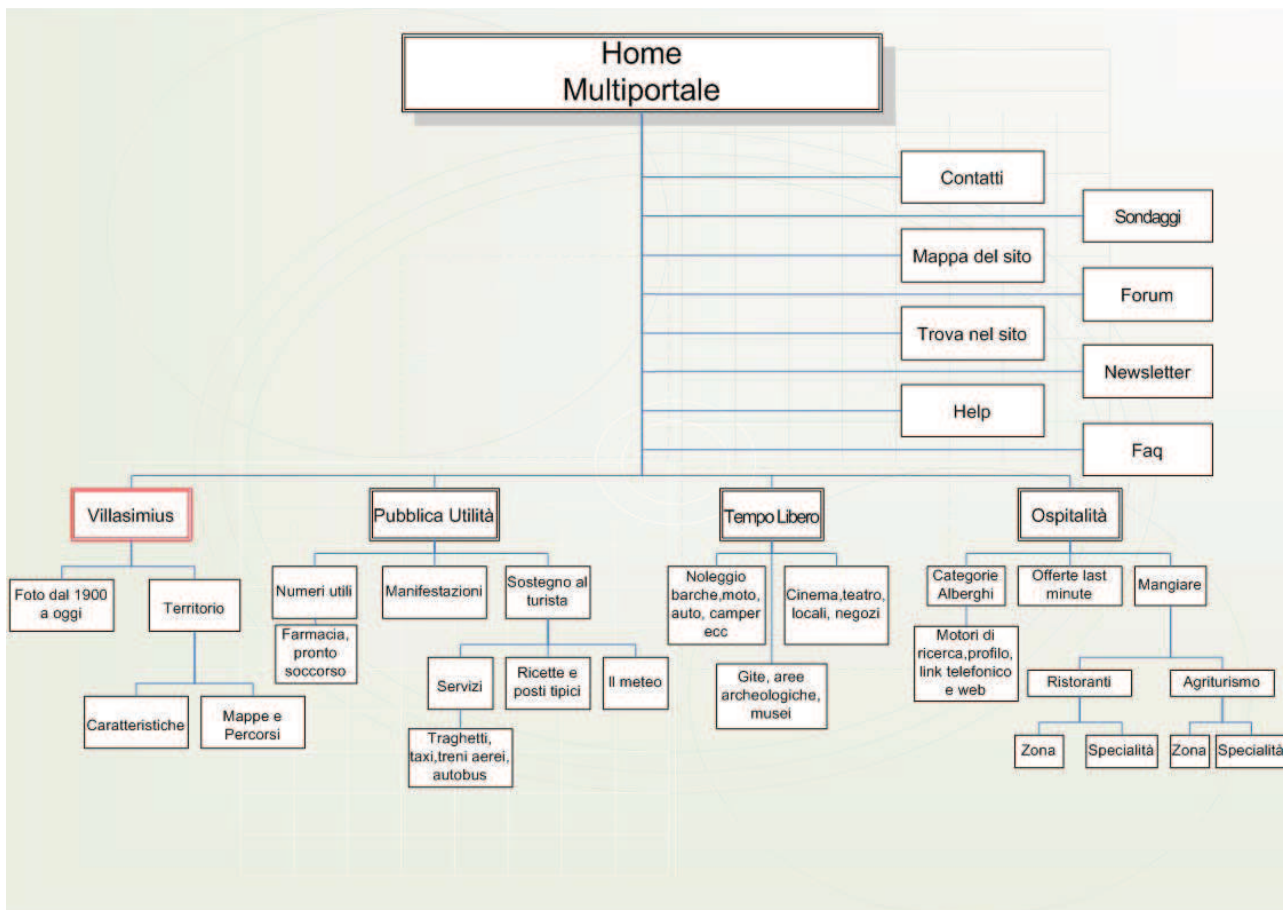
Home
Multiportale

Contatti

Sondaggi

Mappa del sito

Forum

Trova nel sito

Newsletter

Help

Faq

Villasimius

Foto dal 1900 a oggi

Territorio

Caratteristiche

Mappe e Percorsi

Pubblica Utilità

Numeri utili

Farmacia, pronto soccorso

Manifestazioni

Sostegno al turista

Servizi

Traghetti, taxi,treni aerei, autobus

Ricette e posti tipici

Il meteo

Tempo Libero

Noleggio barche,moto, auto, camper ecc

Gite, aree archeologiche, musei

Cinema,teatro, locali, negozi

Ospitalità

Categorie Alberghi

Motori di ricerca,profilo, link telefonico e web

Offerte last minute

Mangiare

Ristoranti

Zona

Specialità

Agriturismo

Zona

Specialità